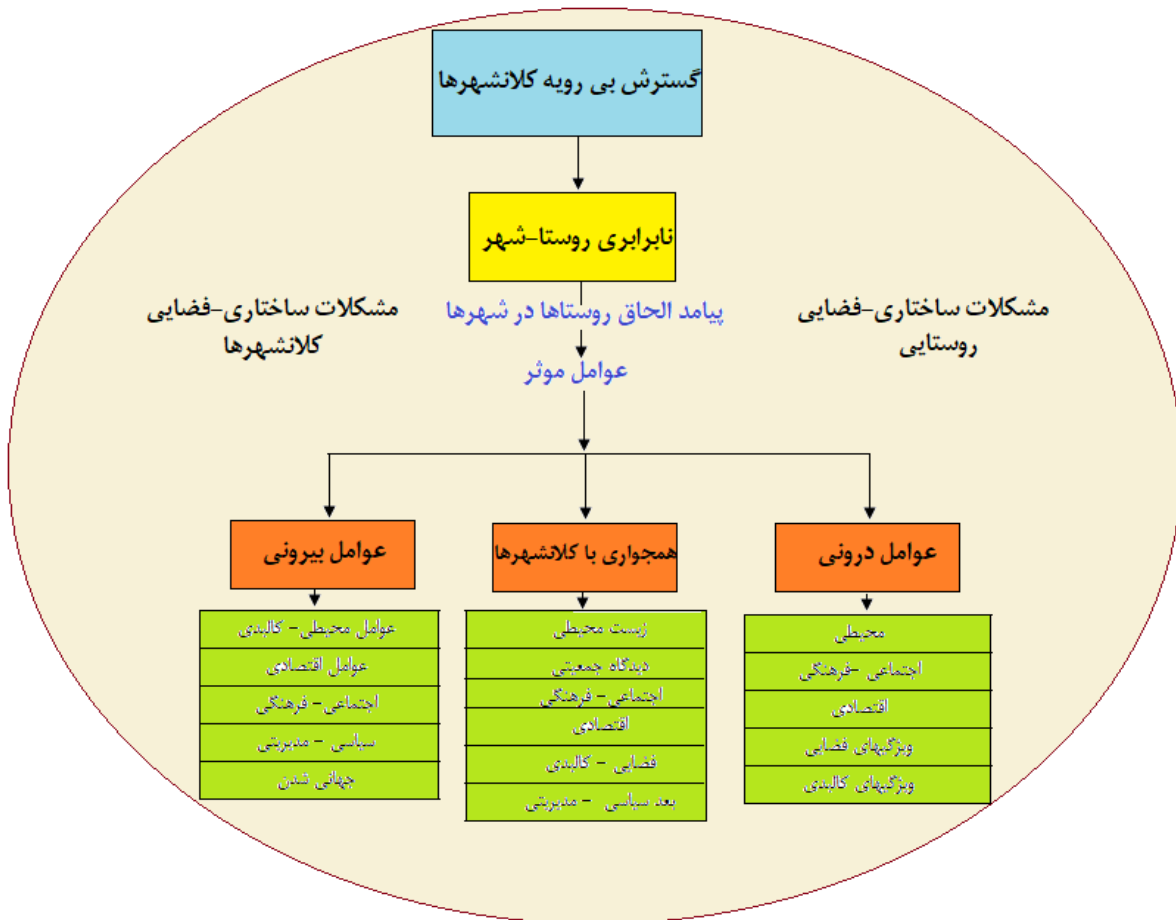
گسترش بی رویه کلانشهرها

نابرابری روستا-شهر

مشکلات ساختاری-فضایی روستایی

پیامد الحاق روستاها در شهرها

عوامل موثر

مشکلات ساختاری-فضایی کلانشهرها

عوامل درونی

محیطی
اجتماعی -فرهنگی
اقتصادی
ویژگیهای فضایی
ویژگیهای کالبدی

همجواری با کلانشهرها

زیست محیطی
دیدگاه جمعیتی
اجتماعی - فرهنگی
اقتصادی
فضایی - کالبدی
بعد سیاسی - مدیریتی

عوامل بیرونی

عوامل محیطی- کالبدی
عوامل اقتصادی
اجتماعی- فرهنگی
سیاسی - مدیریتی
جهانی شدن